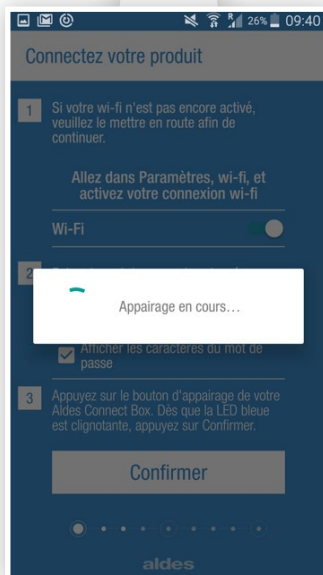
26% 09:40

Connectez votre produit

1 Si votre wi-fi n'est pas encore activé, veuillez le mettre en route afin de continuer.

Allez dans Paramètres, wi-fi, et activez votre connexion wi-fi

Wi-Fi

2 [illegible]

Appairage en cours…

Afficher les caractères du mot de passe

3 Appuyez sur le bouton d'appairage de votre Aldes Connect Box. Dès que la LED bleue est clignotante, appuyez sur Confirmer.

Confirmer

aldes